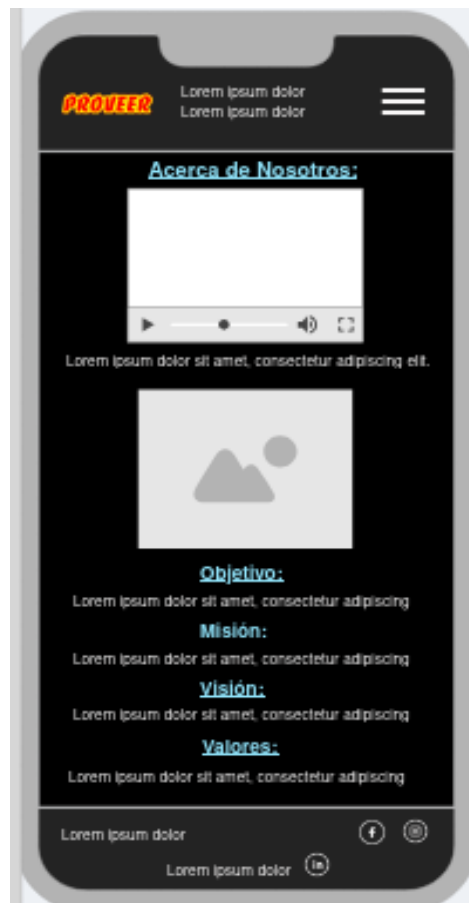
PROVEER

Lorem ipsum dolor
Lorem ipsum dolor

Acerca de Nosotros:

Lorem ipsum dolor sit amet, consectetur adipiscing elit.

Objetivo:

Lorem ipsum dolor sit amet, consectetur adipiscing

Misión:

Lorem ipsum dolor sit amet, consectetur adipiscing

Visión:

Lorem ipsum dolor sit amet, consectetur adipiscing

Valores:

Lorem ipsum dolor sit amet, consectetur adipiscing

Lorem ipsum dolor

Lorem ipsum dolor